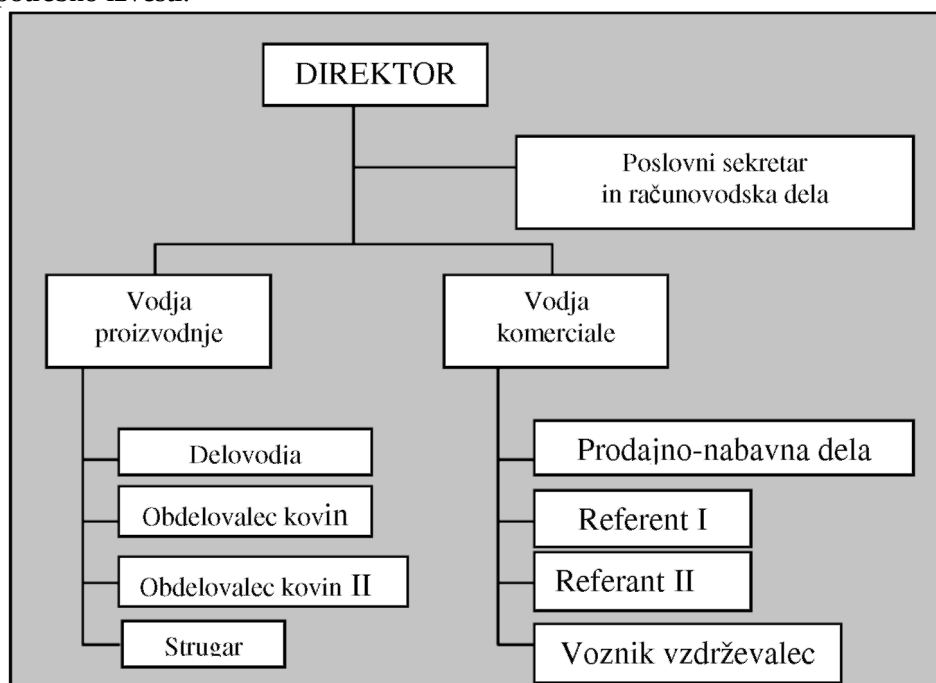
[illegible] izvesa.

DIREKTOR

Poslovni sekretar in računovodska dela

Vodja proizvodnje

Vodja komerciale

Delovodia

Obdelovalec kovin

Obdelovalec kovin II

Strugar

Prodajno-nabavna dela

Referent I

Referant II

Voznik vzdrževalec